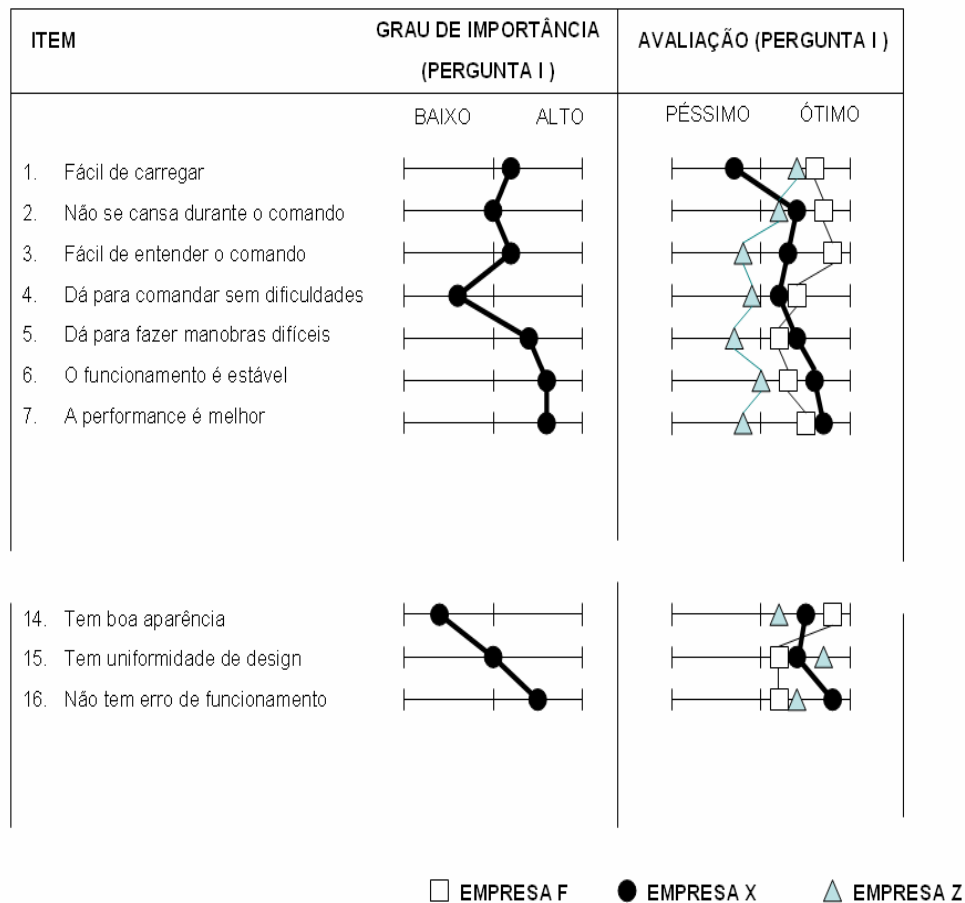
| ITEM | GRAU DE IMPORTÂNCIA (PERGUNTA I ) | AVALIAÇÃO (PERGUNTA I ) |
|---|---|---|
| | BAIXO ALTO | PÉSSIMO ÓTIMO |
| 1. Fácil de carregar | | |
| 2. Não se cansa durante o comando | | |
| 3. Fácil de entender o comando | | |
| 4. Dá para comandar sem dificuldades | | |
| 5. Dá para fazer manobras difíceis | | |
| 6. O funcionamento é estável | | |
| 7. A performance é melhor | | |
| 14. Tem boa aparência | | |
| 15. Tem uniformidade de design | | |
| 16. Não tem erro de funcionamento | | |

EMPRESA F EMPRESA X EMPRESA Z